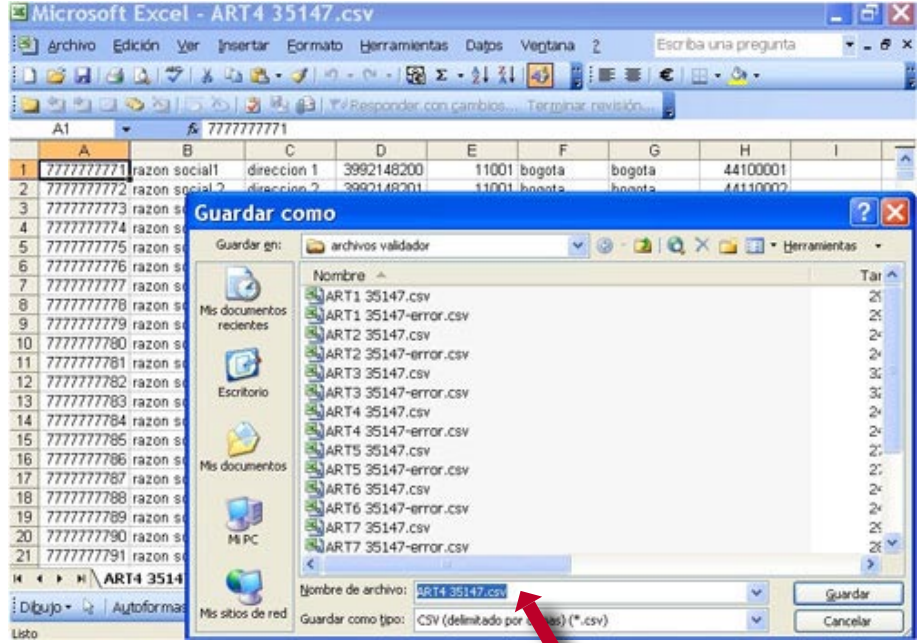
Microsoft Excel - ART4 35147.csv

Archivo Edición Ver Insertar Formato Herramientas Datos Ventana ? Escriba una pregunta

Responder con cambios... Terminar revisión...

A1 $f_x$ 7777777771

| | A | B | C | D | E | F | G | H | I |
|---|---|---|---|---|---|---|---|---|---|
| 1 | 7777777771 | razon social1 | direccion 1 | 3992148200 | 11001 | bogota | bogota | 44100001 | |
| 2 | 7777777772 | razon social 2 | direccion 2 | 3992148201 | 11001 | bogota | bogota | 44110002 | |
| 3 | 7777777773 | razon so | | | | | | | |
| 4 | 7777777774 | razon so | | | | | | | |
| 5 | 7777777775 | razon so | | | | | | | |
| 6 | 7777777776 | razon so | | | | | | | |
| 7 | 7777777777 | razon so | | | | | | | |
| 8 | 7777777778 | razon so | | | | | | | |
| 9 | 7777777779 | razon so | | | | | | | |
| 10 | 7777777780 | razon so | | | | | | | |
| 11 | 7777777781 | razon so | | | | | | | |
| 12 | 7777777782 | razon so | | | | | | | |
| 13 | 7777777783 | razon so | | | | | | | |
| 14 | 7777777784 | razon so | | | | | | | |
| 15 | 7777777785 | razon so | | | | | | | |
| 16 | 7777777786 | razon so | | | | | | | |
| 17 | 7777777787 | razon so | | | | | | | |
| 18 | 7777777788 | razon so | | | | | | | |
| 19 | 7777777789 | razon so | | | | | | | |
| 20 | 7777777790 | razon so | | | | | | | |
| 21 | 7777777791 | razon so | | | | | | | |

ART4 3514

Dibujo Autoformas

Listo

Guardar como

Guardar en: archivos validador

Herramientas

Nombre

Tar

ART1 35147.csv
ART1 35147-error.csv
ART2 35147.csv
ART2 35147-error.csv
ART3 35147.csv
ART3 35147-error.csv
ART4 35147.csv
ART4 35147-error.csv
ART5 35147.csv
ART5 35147-error.csv
ART6 35147.csv
ART6 35147-error.csv
ART7 35147.csv
ART7 35147-error.csv

Mis documentos recientes

Escritorio

Mis documentos

Mi PC

Mis sitios de red

Nombre de archivo: ART4 35147.csv

Guardar como tipo: CSV (delimitado por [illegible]as) (*.csv)

Guardar

Cancelar